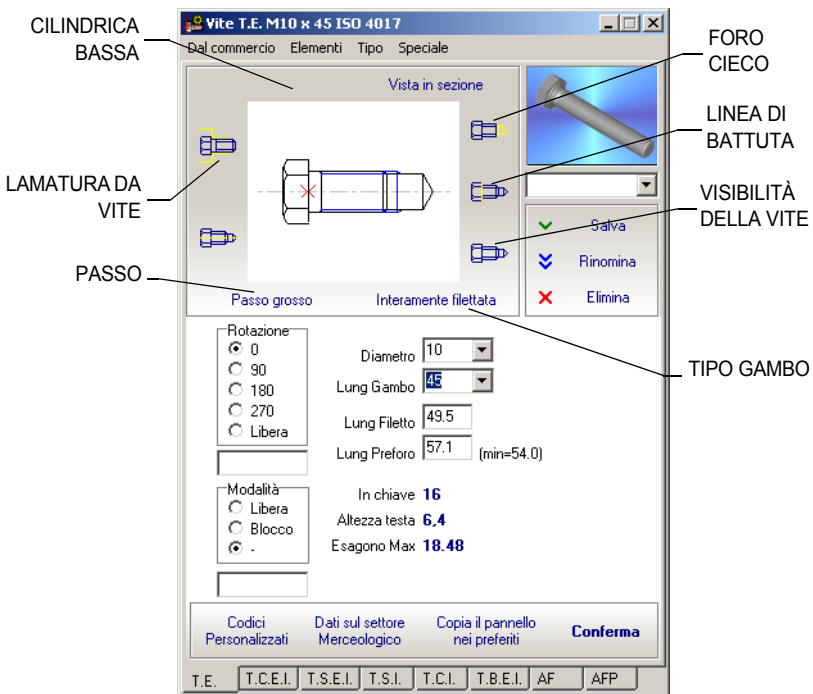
CILINDRICA BASSA

Vite T.E. M10 x 45 ISO 4017

Dal commercio Elementi Tipo Speciale

FORO CIECO

Vista in sezione

LINEA DI BATTUTA

LAMATURA DA VITE

VISIBILITÀ DELLA VITE

Salva

Rinomina

Elimina

PASSO

Passo grosso

Interamente filettata

TIPO GAMBO

Rotazione
0
90
180
270
Libera

Diametro 10
Lung Gambo 45
Lung Filetto 49.5
Lung Preforo 57.1 (min=54.0)

Modalità
Libera
Blocco
-

In chiave 16
Altezza testa 6,4
Esagono Max 18.48

Codici Personalizzati

Dati sul settore Merceologico

Copia il pannello nei preferiti

Conferma

T.E. | T.C.E.I. | T.S.E.I. | T.S.I. | T.C.I. | T.B.E.I. | AF | AFP